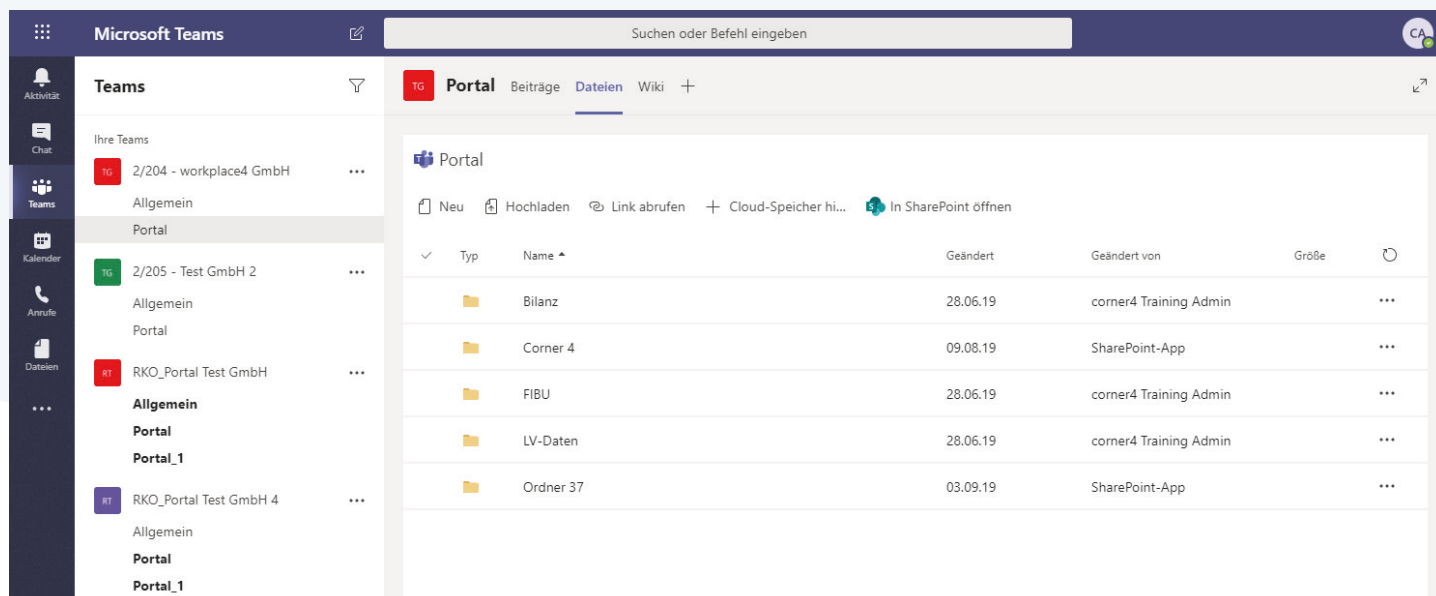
Microsoft Teams

Suchen oder Befehl eingeben

CA

Aktivität
Chat
Teams
Kalender
Anrufe
Dateien
...

Teams

Ihre Teams

TG 2/204 - workplace4 GmbH ...
Allgemein
Portal

TG 2/205 - Test GmbH 2 ...
Allgemein
Portal

RT RKO_Portal Test GmbH ...
Allgemein
Portal
Portal_1

RT RKO_Portal Test GmbH 4 ...
Allgemein
Portal
Portal_1

TG Portal Beiträge Dateien Wiki +

Portal

Neu Hochladen Link abrufen + Cloud-Speicher hi... In SharePoint öffnen

| Typ | Name | Geändert | Geändert von | Größe |
|---|---|---|---|---|
| | Bilanz | 28.06.19 | corner4 Training Admin | ... |
| | Corner 4 | 09.08.19 | SharePoint-App | ... |
| | FIBU | 28.06.19 | corner4 Training Admin | ... |
| | LV-Daten | 28.06.19 | corner4 Training Admin | ... |
| | Ordner 37 | 03.09.19 | SharePoint-App | ... |